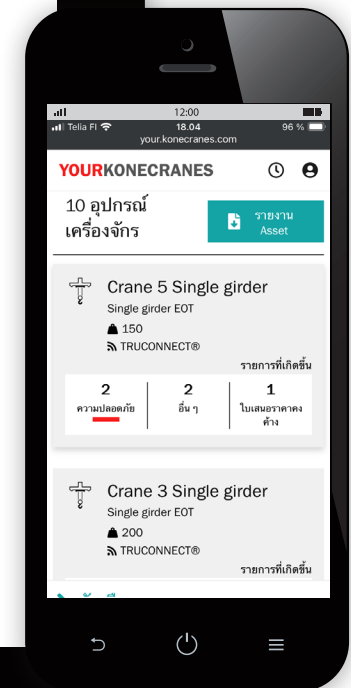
12:00
Telia FI
18.04
96 %
your.konecranes.com

YOURKONECRANES

10 อุปกรณ์เครื่องจักร

รายงาน Asset

Crane 5 Single girder
Single girder EOT
150
TRUCONNECT®

รายการที่เกิดขึ้น

| 2 | 2 | 1 |
|---|---|---|
| ความปลอดภัย | อื่น ๆ | ใบเสนอราคาคงค้าง |

Crane 3 Single girder
Single girder EOT
200
TRUCONNECT®

รายการที่เกิดขึ้น